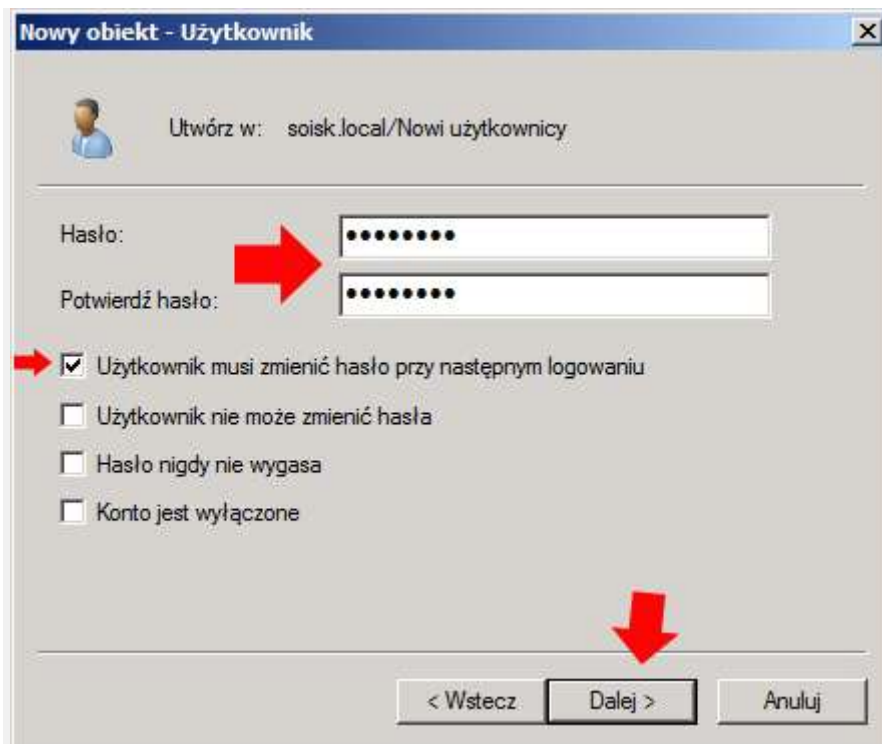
Nowy obiekt - Użytkownik

Utwórz w: soisk.local/Nowi użytkownicy

Hasło: •••••••••

Potwierdź hasło: •••••••••

☑ Użytkownik musi zmienić hasło przy następnym logowaniu

☐ Użytkownik nie może zmienić hasła

☐ Hasło nigdy nie wygasa

☐ Konto jest wyłączone

< Wstecz | Dalej > | Anuluj